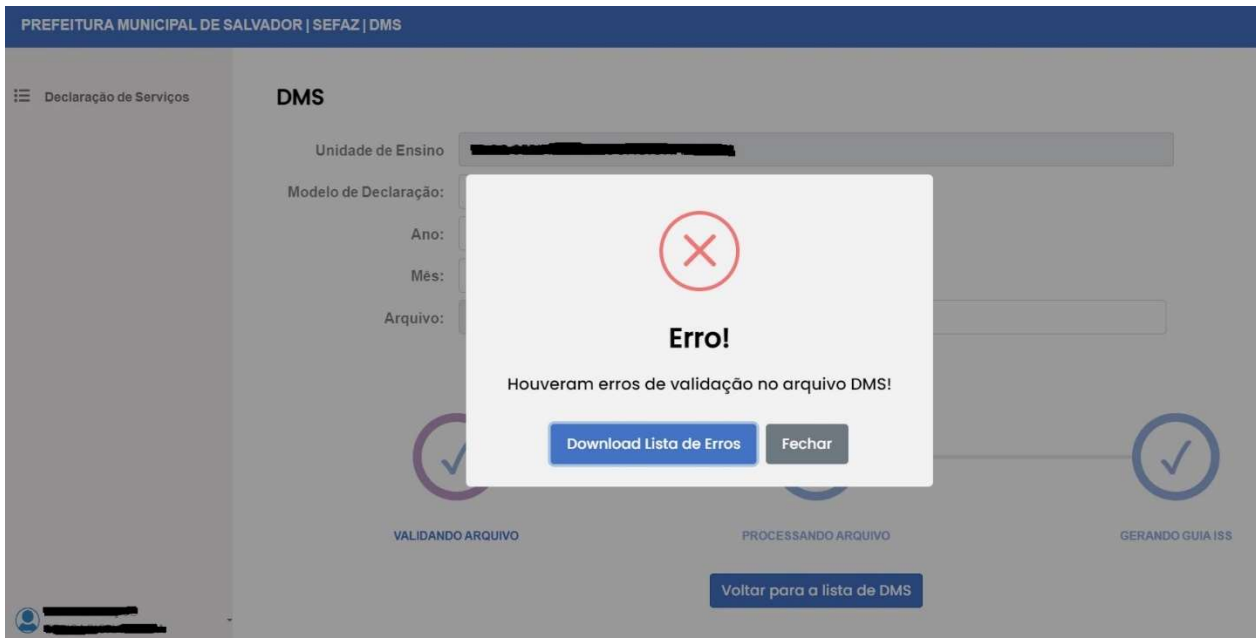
PREFEITURA MUNICIPAL DE SALVADOR | SEFAZ | DMS

Declaração de Serviços

DMS

Unidade de Ensino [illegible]

Modelo de Declaração:

Ano:

Mês:

Arquivo:

Erro!

Houveram erros de validação no arquivo DMS!

Download Lista de Erros

Fechar

VALIDANDO ARQUIVO

PROCESSANDO ARQUIVO

GERANDO GUIA ISS

Voltar para a lista de DMS

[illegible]